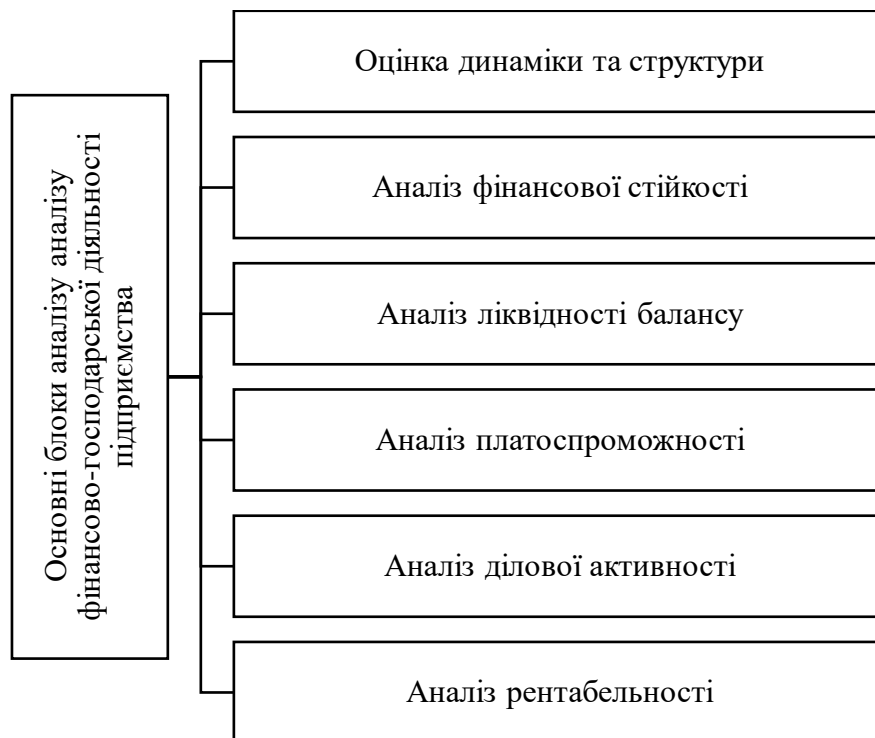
Основні блоки аналізу аналізу фінансово-господарської діяльності підприємства

Оцінка динаміки та структури

Аналіз фінансової стійкості

Аналіз ліквідності балансу

Аналіз платоспроможності

Аналіз ділової активності

Аналіз рентабельності